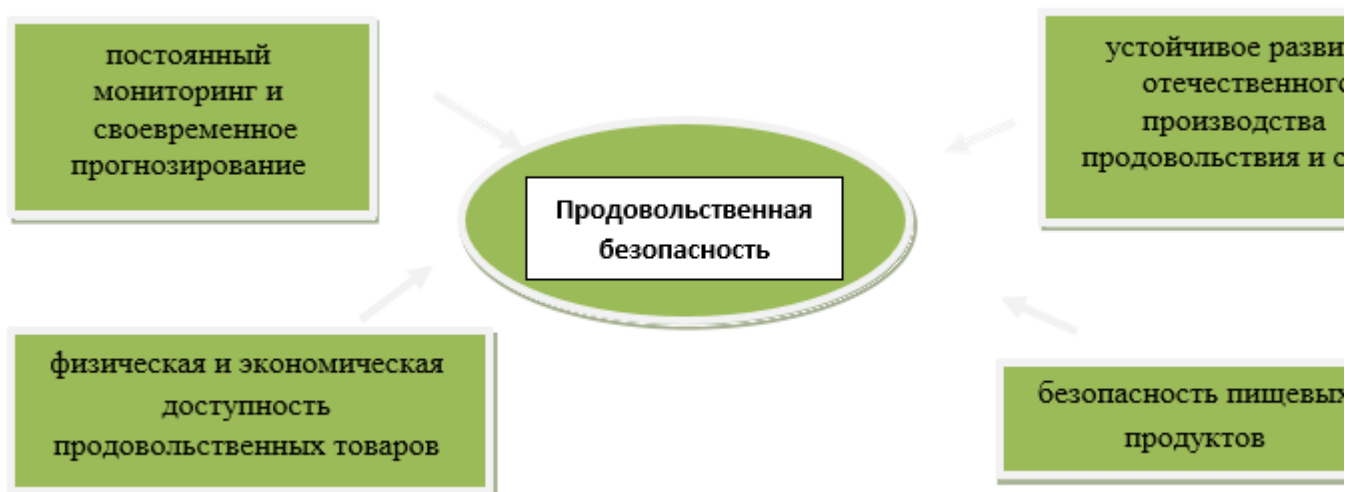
постоянный мониторинг и своевременное прогнозирование

Продовольственная безопасность

устойчивое разви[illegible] отечественного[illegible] производства продовольствия и с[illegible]

физическая и экономическая доступность продовольственных товаров

безопасность пищевых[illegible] продуктов